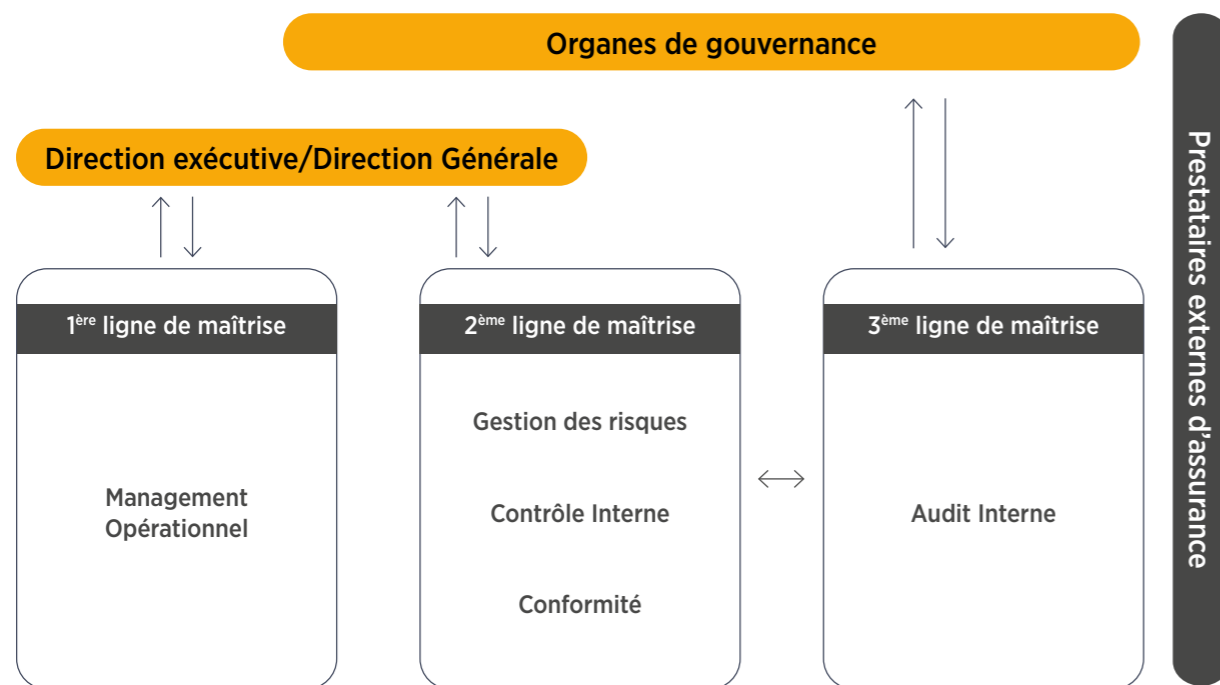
Organes de gouvernance

Direction exécutive/Direction Générale

1$^{ère}$ ligne de maîtrise

Management Opérationnel

2$^{ème}$ ligne de maîtrise

Gestion des risques

Contrôle Interne

Conformité

3$^{ème}$ ligne de maîtrise

Audit Interne

Prestataires externes d'assurance